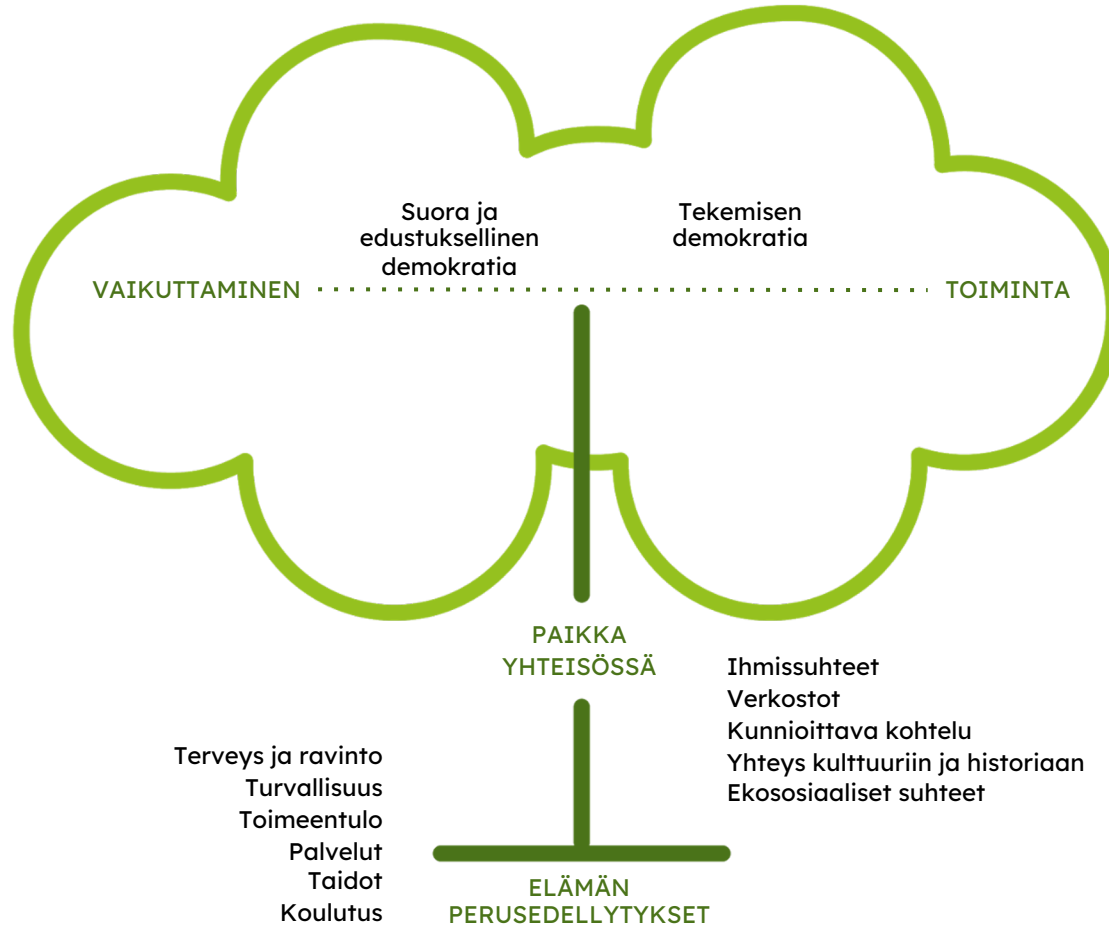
Suora ja edustuksellinen demokratia

Tekemisen demokratia

VAIKUTTAMINEN

TOIMINTA

PAIKKA YHTEISÖSSÄ

Ihmissuhteet
Verkostot
Kunnioittava kohtelu
Yhteys kulttuuriin ja historiaan
Ekososiaaliset suhteet

Terveys ja ravinto
Turvallisuus
Toimeentulo
Palvelut
Taidot
Koulutus

ELÄMÄN PERUSEDELLYTYKSET